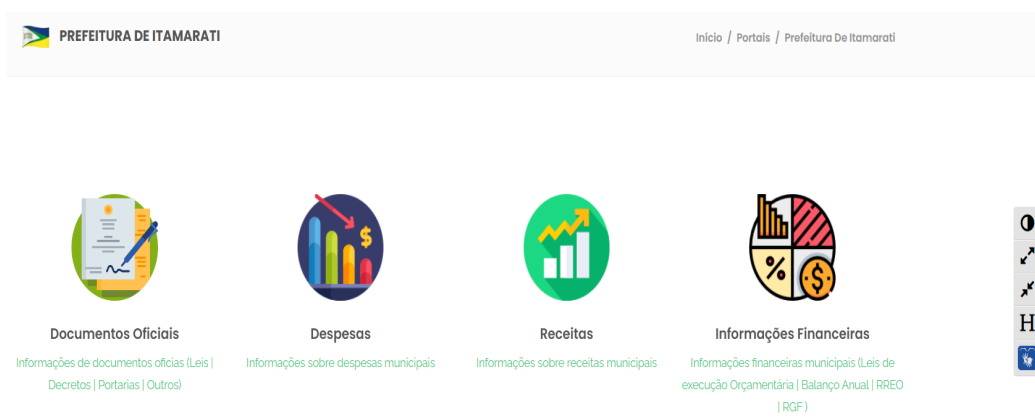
PREFEITURA DE ITAMARATI

Início / Portais / Prefeitura De Itamarati

$ %

Documentos Oficiais

Informações de documentos oficias (Leis | Decretos | Portarias | Outros)

Despesas

Informações sobre despesas municipais

Receitas

Informações sobre receitas municipais

Informações Financeiras

Informações financeiras municipais (Leis de execução Orçamentária | Balanço Anual | RREO | RGF )

H